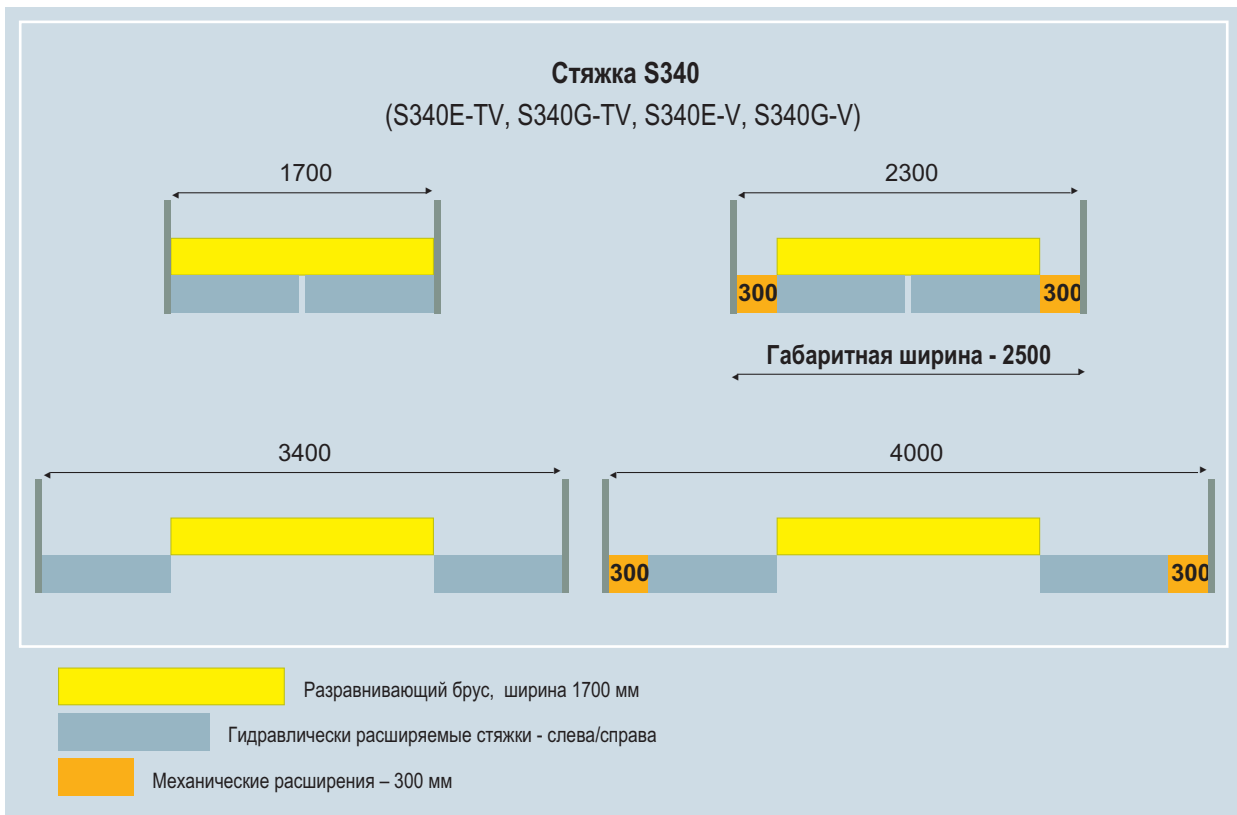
**Стяжка S340**

(S340E-TV, S340G-TV, S340E-V, S340G-V)

1700

2300

300

300

**Габаритная ширина - 2500**

3400

4000

300

300

Разравнивающий брус, ширина 1700 мм

Гидравлически расширяемые стяжки - слева/справа

Механические расширения – 300 мм